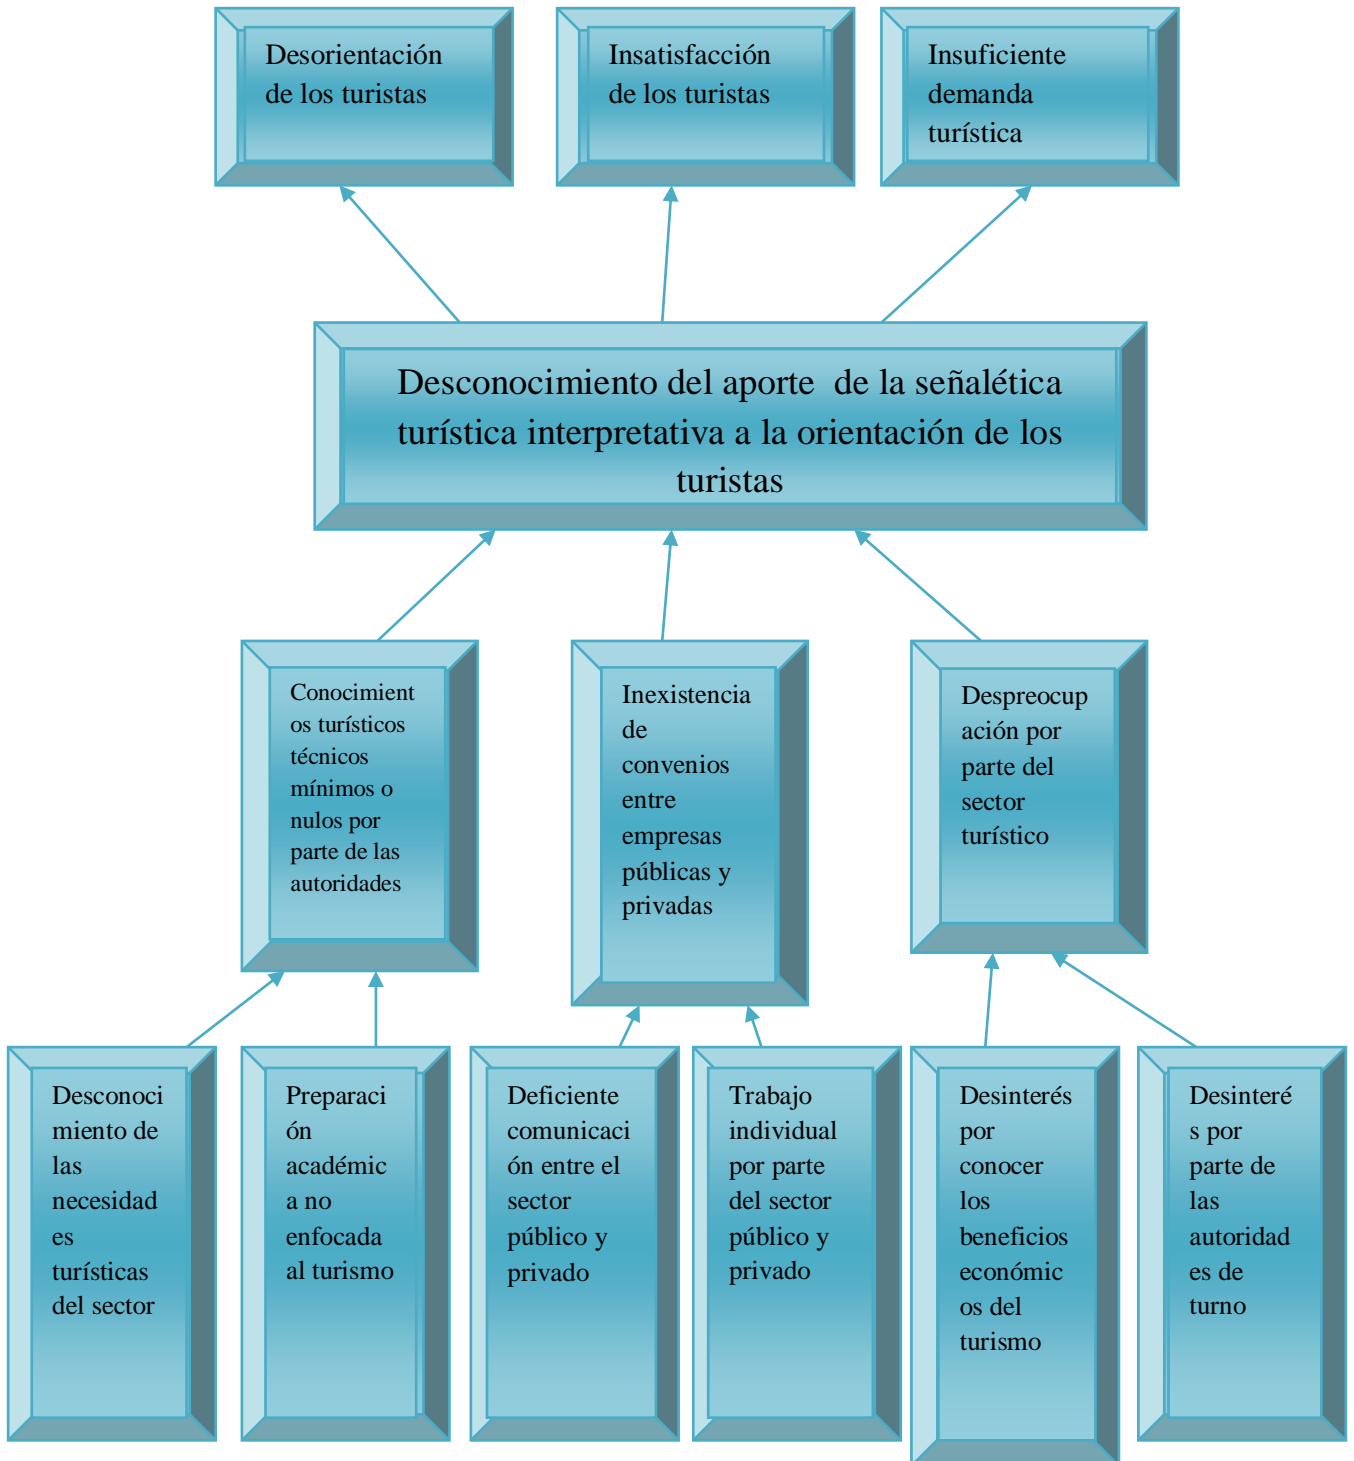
Desorientación de los turistas

Insatisfacción de los turistas

Insuficiente demanda turística

Desconocimiento del aporte de la señalética turística interpretativa a la orientación de los turistas

Conocimientos turísticos técnicos mínimos o nulos por parte de las autoridades

Inexistencia de convenios entre empresas públicas y privadas

Despreocupación por parte del sector turístico

Desconocimiento de las necesidades turísticas del sector

Preparación académica no enfocada al turismo

Deficiente comunicación entre el sector público y privado

Trabajo individual por parte del sector público y privado

Desinterés por conocer los beneficios económicos del turismo

Desinterés por parte de las autoridades de turno